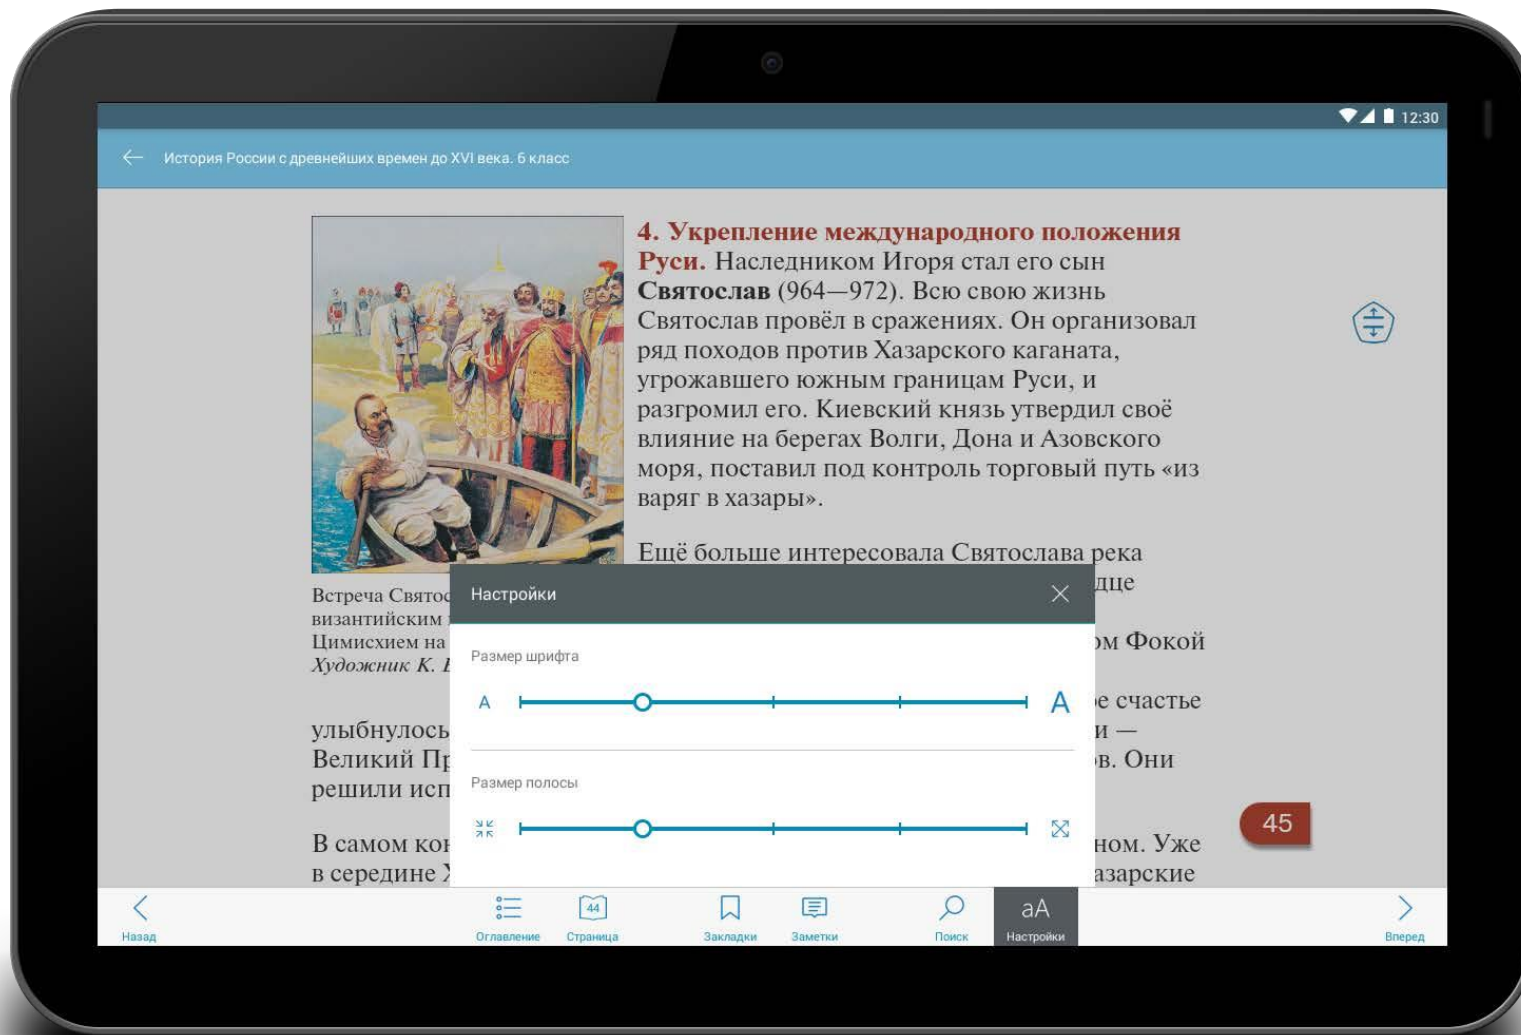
12:30

История России с древнейших времен до XVI века. 6 класс

**4. Укрепление международного положения Руси.** Наследником Игоря стал его сын **Святослав** (964—972). Всю свою жизнь Святослав провёл в сражениях. Он организовал ряд походов против Хазарского каганата, угрожавшего южным границам Руси, и разгромил его. Киевский князь утвердил своё влияние на берегах Волги, Дона и Азовского моря, поставил под контроль торговый путь «из варяг в хазары».

Ещё больше интересовала Святослава река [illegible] дце

Встреча Свято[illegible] византийским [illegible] Цимисхием на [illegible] *Художник К. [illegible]*

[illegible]ом Фокой

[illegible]е счастье улыбнулось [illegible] и — Великий Пр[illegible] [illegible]в. Они решили исп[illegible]

В самом ко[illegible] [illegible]ном. Уже в середине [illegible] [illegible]азарские

45

Настройки

Размер шрифта

A

A

Размер полосы

Назад

Оглавление

44

Страница

Закладки

Заметки

Поиск

aA

Настройки

Вперед